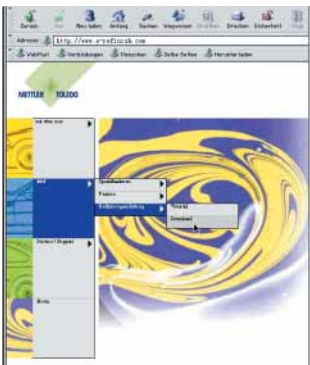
Zurück Vor Neu laden Anfang Suchen Wegweiser Grafiken Drucken Sicherheit Stop

Adresse: http://www.arsdiznik.com

WebMail Verbindungen Personen Gelbe Seiten Herunterladen

METTLER TOLEDO

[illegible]

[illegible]

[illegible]

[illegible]

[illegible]

Preview

Download

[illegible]

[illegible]